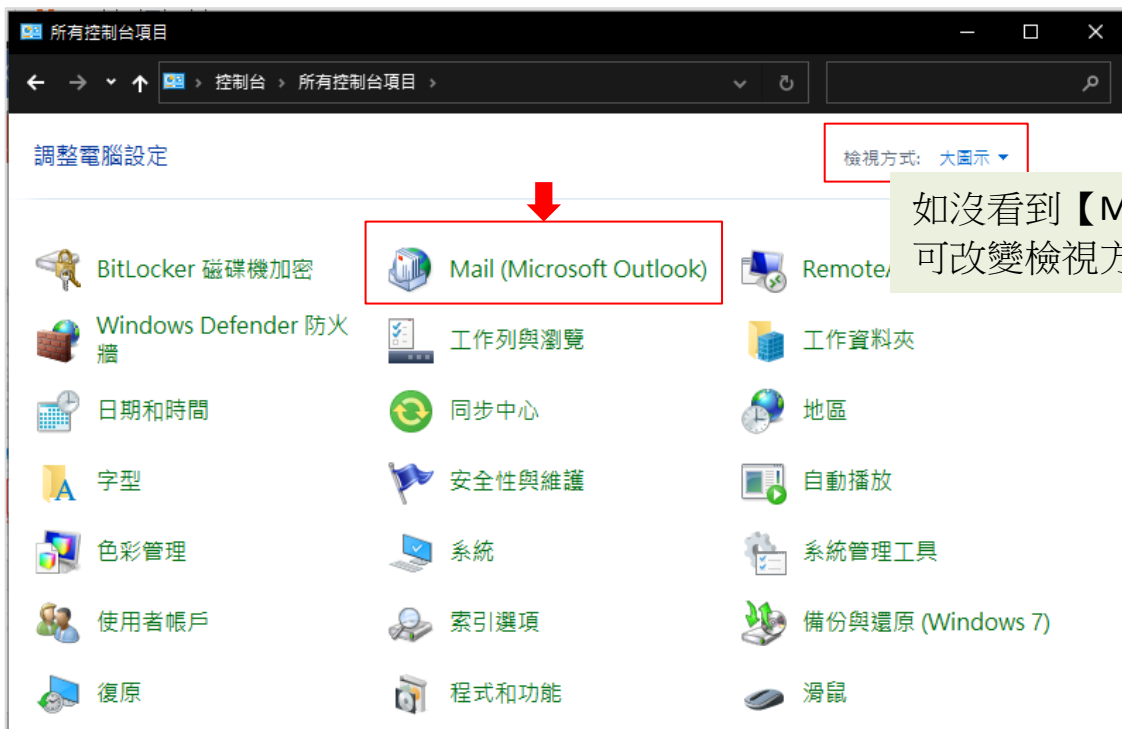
所有控制台項目

控制台 › 所有控制台項目 ›

調整電腦設定

檢視方式: 大圖示

如沒看到【M
可改變檢視方

BitLocker 磁碟機加密

Mail (Microsoft Outlook)

Remote

Windows Defender 防火牆

工作列與瀏覽

工作資料夾

日期和時間

同步中心

地區

字型

安全性與維護

自動播放

色彩管理

系統

系統管理工具

使用者帳戶

索引選項

備份與還原 (Windows 7)

復原

程式和功能

滑鼠